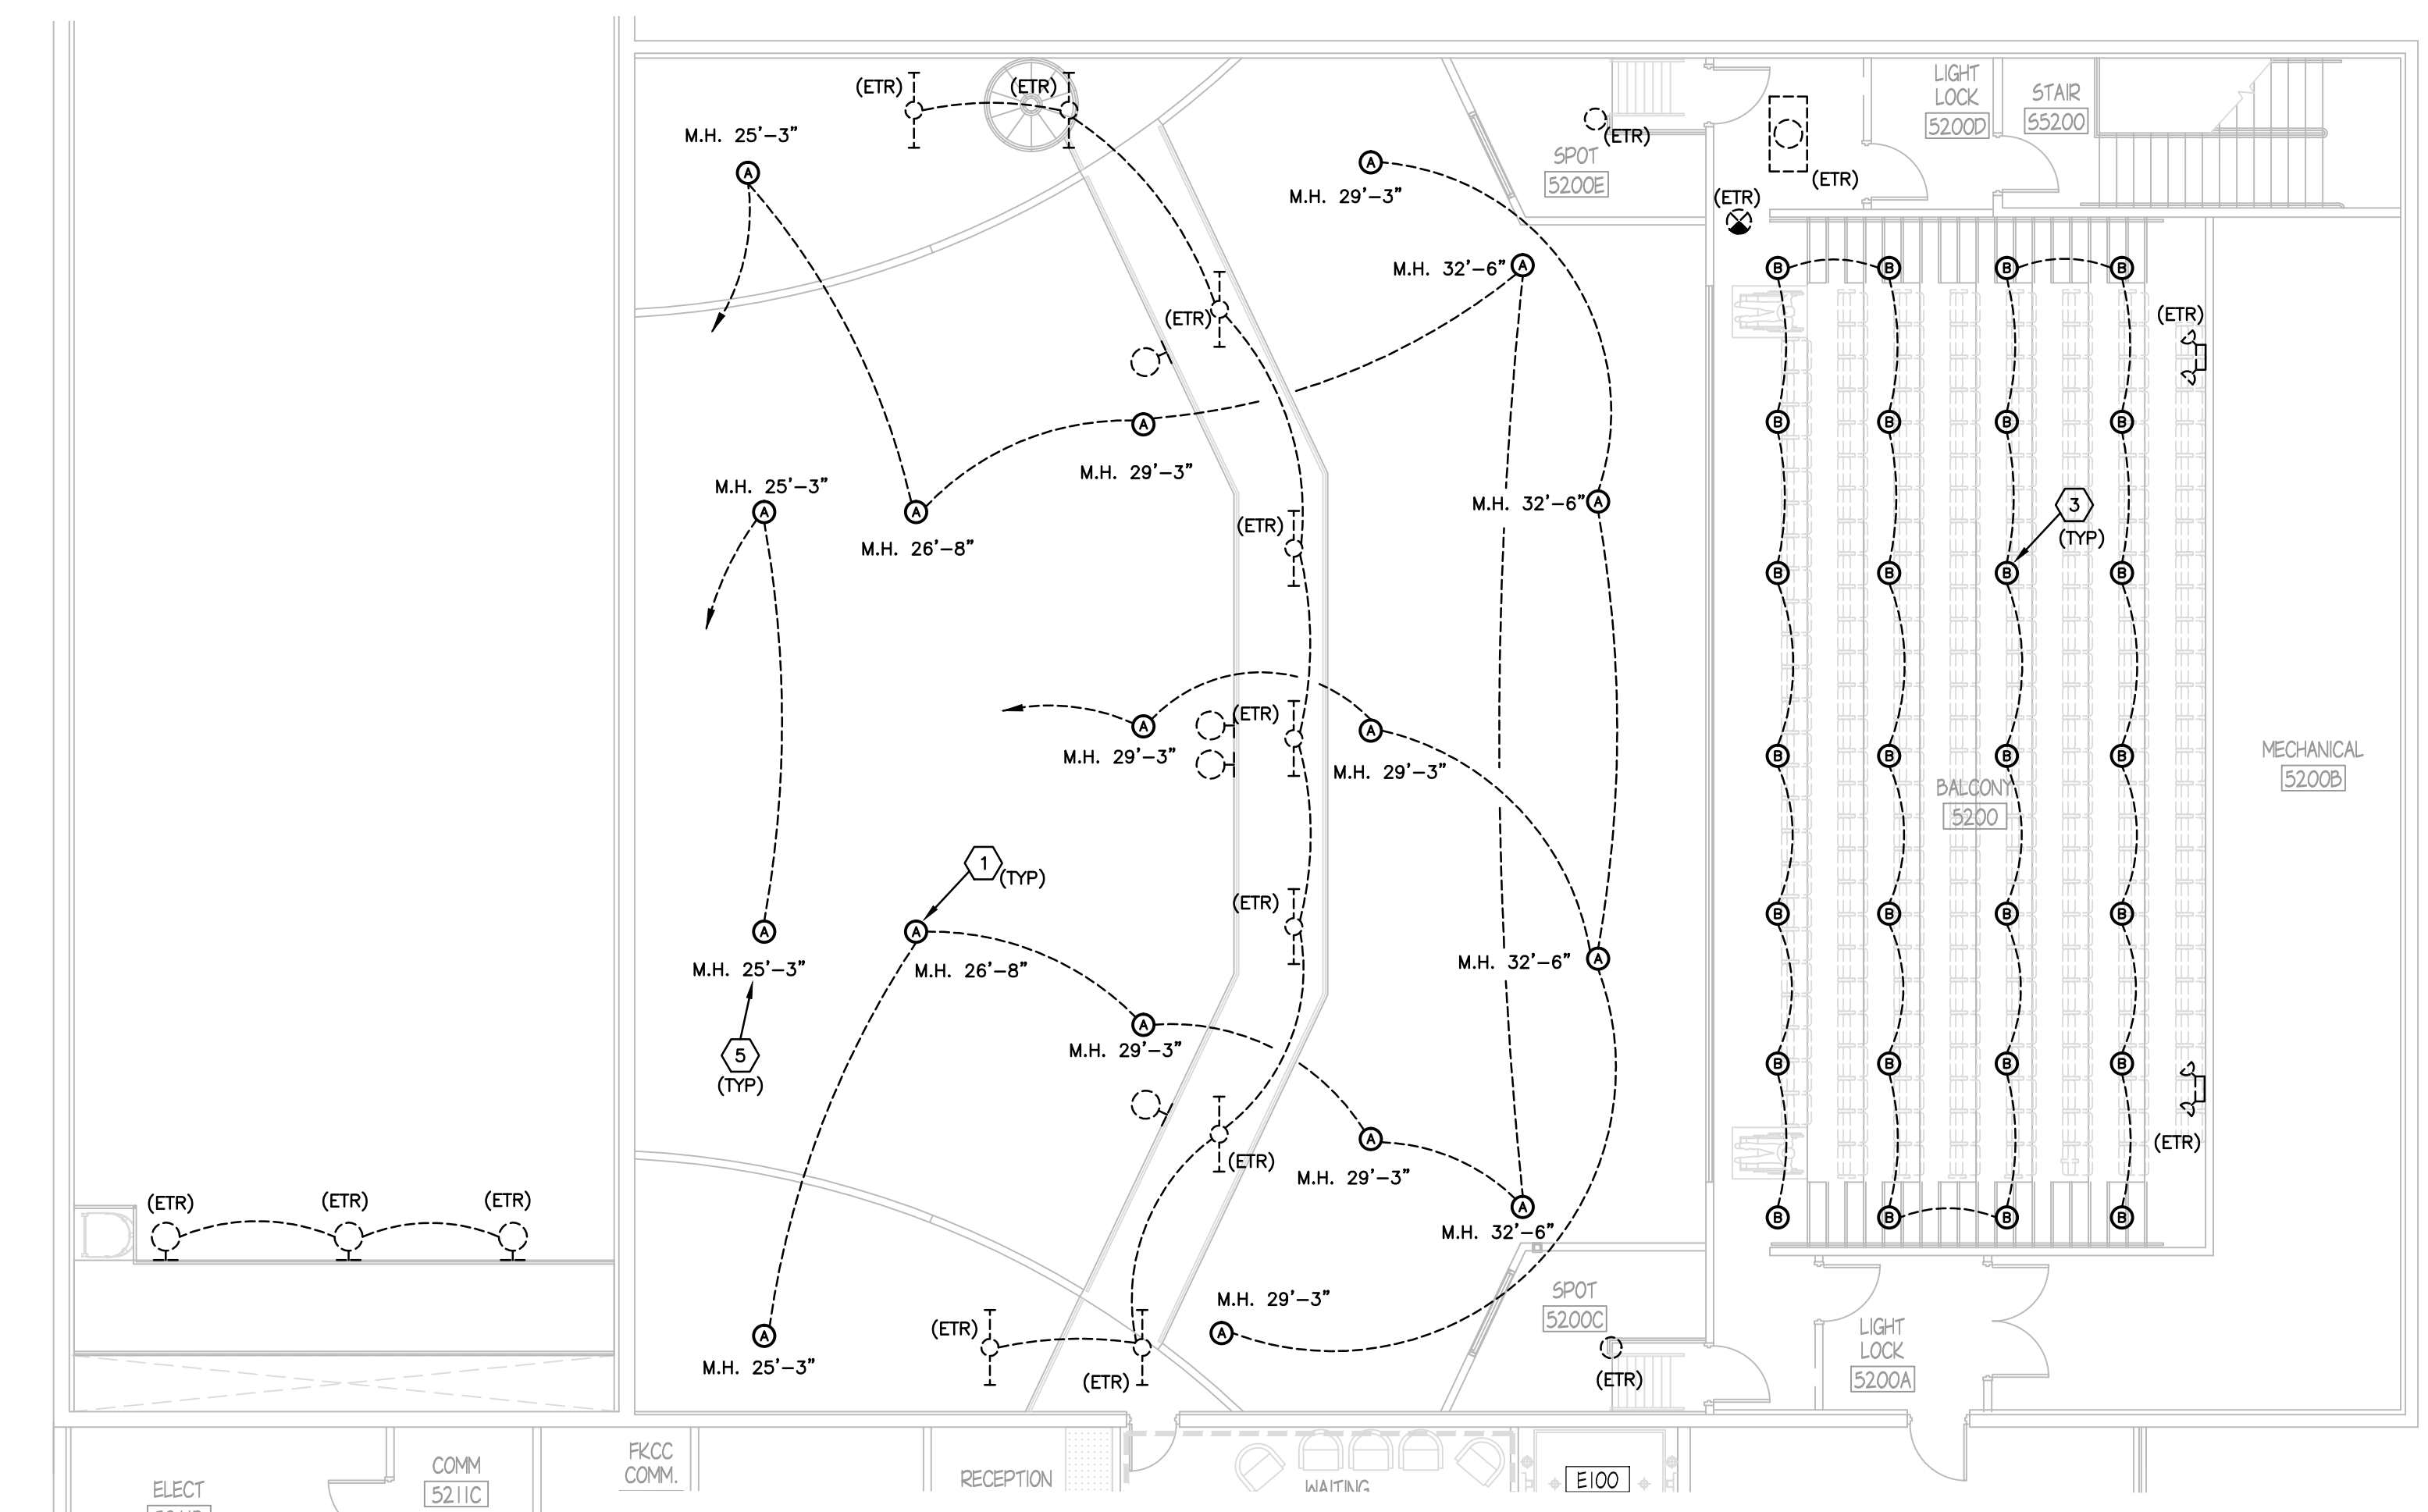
(ETR) (ETR)
M.H. 25'-3"
A
(ETR)
SPOT
5200E
LIGHT LOCK
5200D
STAIR
S5200
(ETR)
(ETR)
A
M.H. 29'-3"
M.H. 32'-6"
A
B B B B
(ETR)
(ETR)
A
M.H. 29'-3"
M.H. 25'-3"
A
A
M.H. 26'-8"
(ETR)
M.H. 32'-6"
A
3
(TYP)
A
M.H. 29'-3"
(ETR)
A
M.H. 29'-3"
MECHANICAL
5200B
BALCONY
5200
1
(TYP)
(ETR)
A
A
M.H. 25'-3"
M.H. 26'-8"
M.H. 32'-6"
A
5
(TYP)
A
M.H. 29'-3"
A
(ETR)
M.H. 29'-3"
A
M.H. 32'-6"
(ETR)
(ETR) (ETR) (ETR)
M.H. 29'-3"
SPOT
5200C
A
LIGHT LOCK
5200A
(ETR)
M.H. 25'-3"
(ETR)
(ETR)
ELECT
COMM
5211C
FKCC COMM.
RECEPTION
WAITING
E100